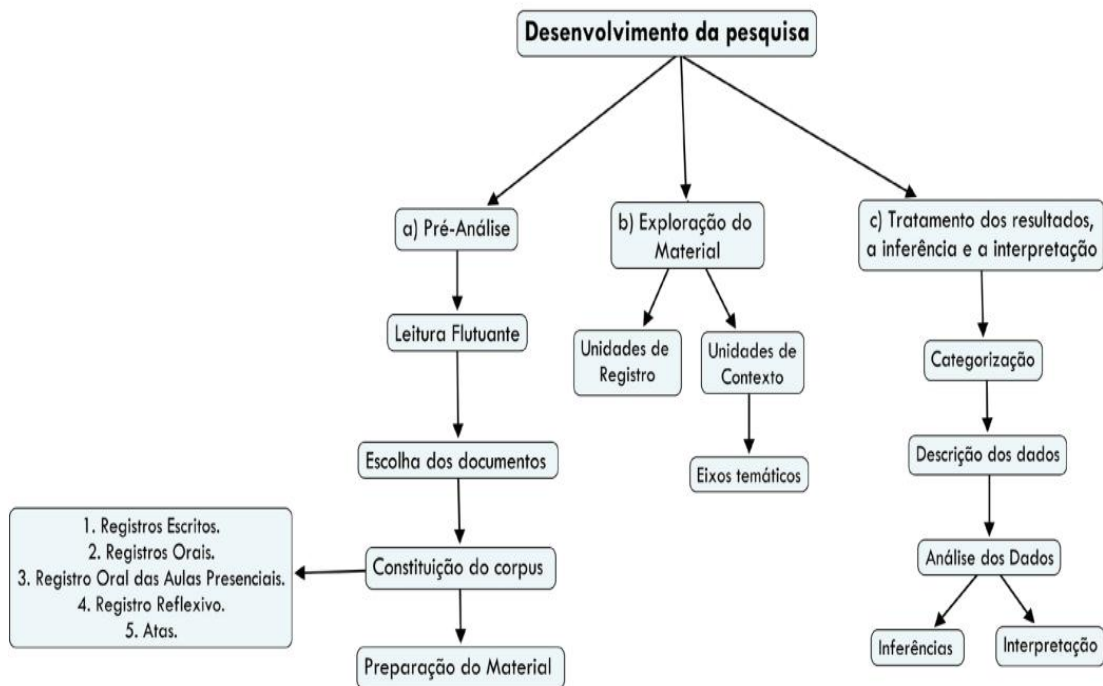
Desenvolvimento da pesquisa

a) Pré-Análise

Leitura Flutuante

Escolha dos documentos

Constituição do corpus

1. Registros Escritos.
2. Registros Orais.
3. Registro Oral das Aulas Presenciais.
4. Registro Reflexivo.
5. Atas.

Preparação do Material

b) Exploração do Material

Unidades de Registro

Unidades de Contexto

Eixos temáticos

c) Tratamento dos resultados, a inferência e a interpretação

Categorização

Descrição dos dados

Análise dos Dados

Inferências

Interpretação